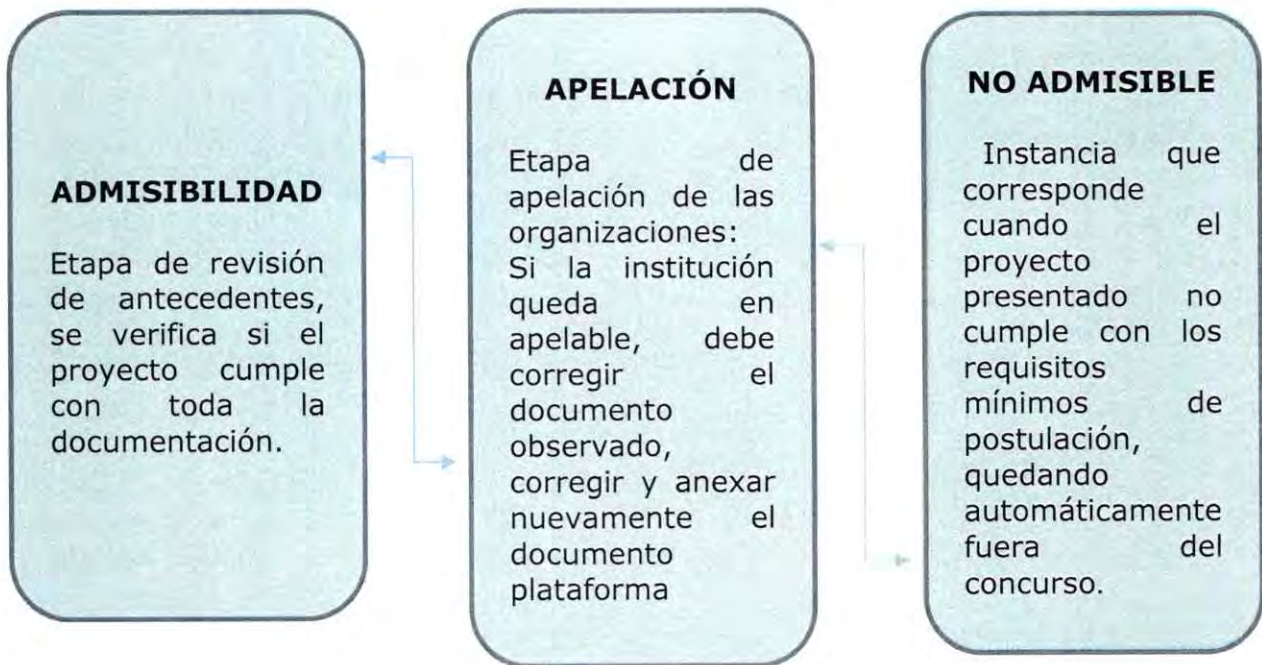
ADMISIBILIDAD

Etapa de revisión de antecedentes, se verifica si el proyecto cumple con toda la documentación.

APELACIÓN

Etapa de apelación de las organizaciones:
Si la institución queda en apelable, debe corregir el documento observado, corregir y anexar nuevamente el documento plataforma

NO ADMISIBLE

Instancia que corresponde cuando el proyecto presentado no cumple con los requisitos mínimos de postulación, quedando automáticamente fuera del concurso.